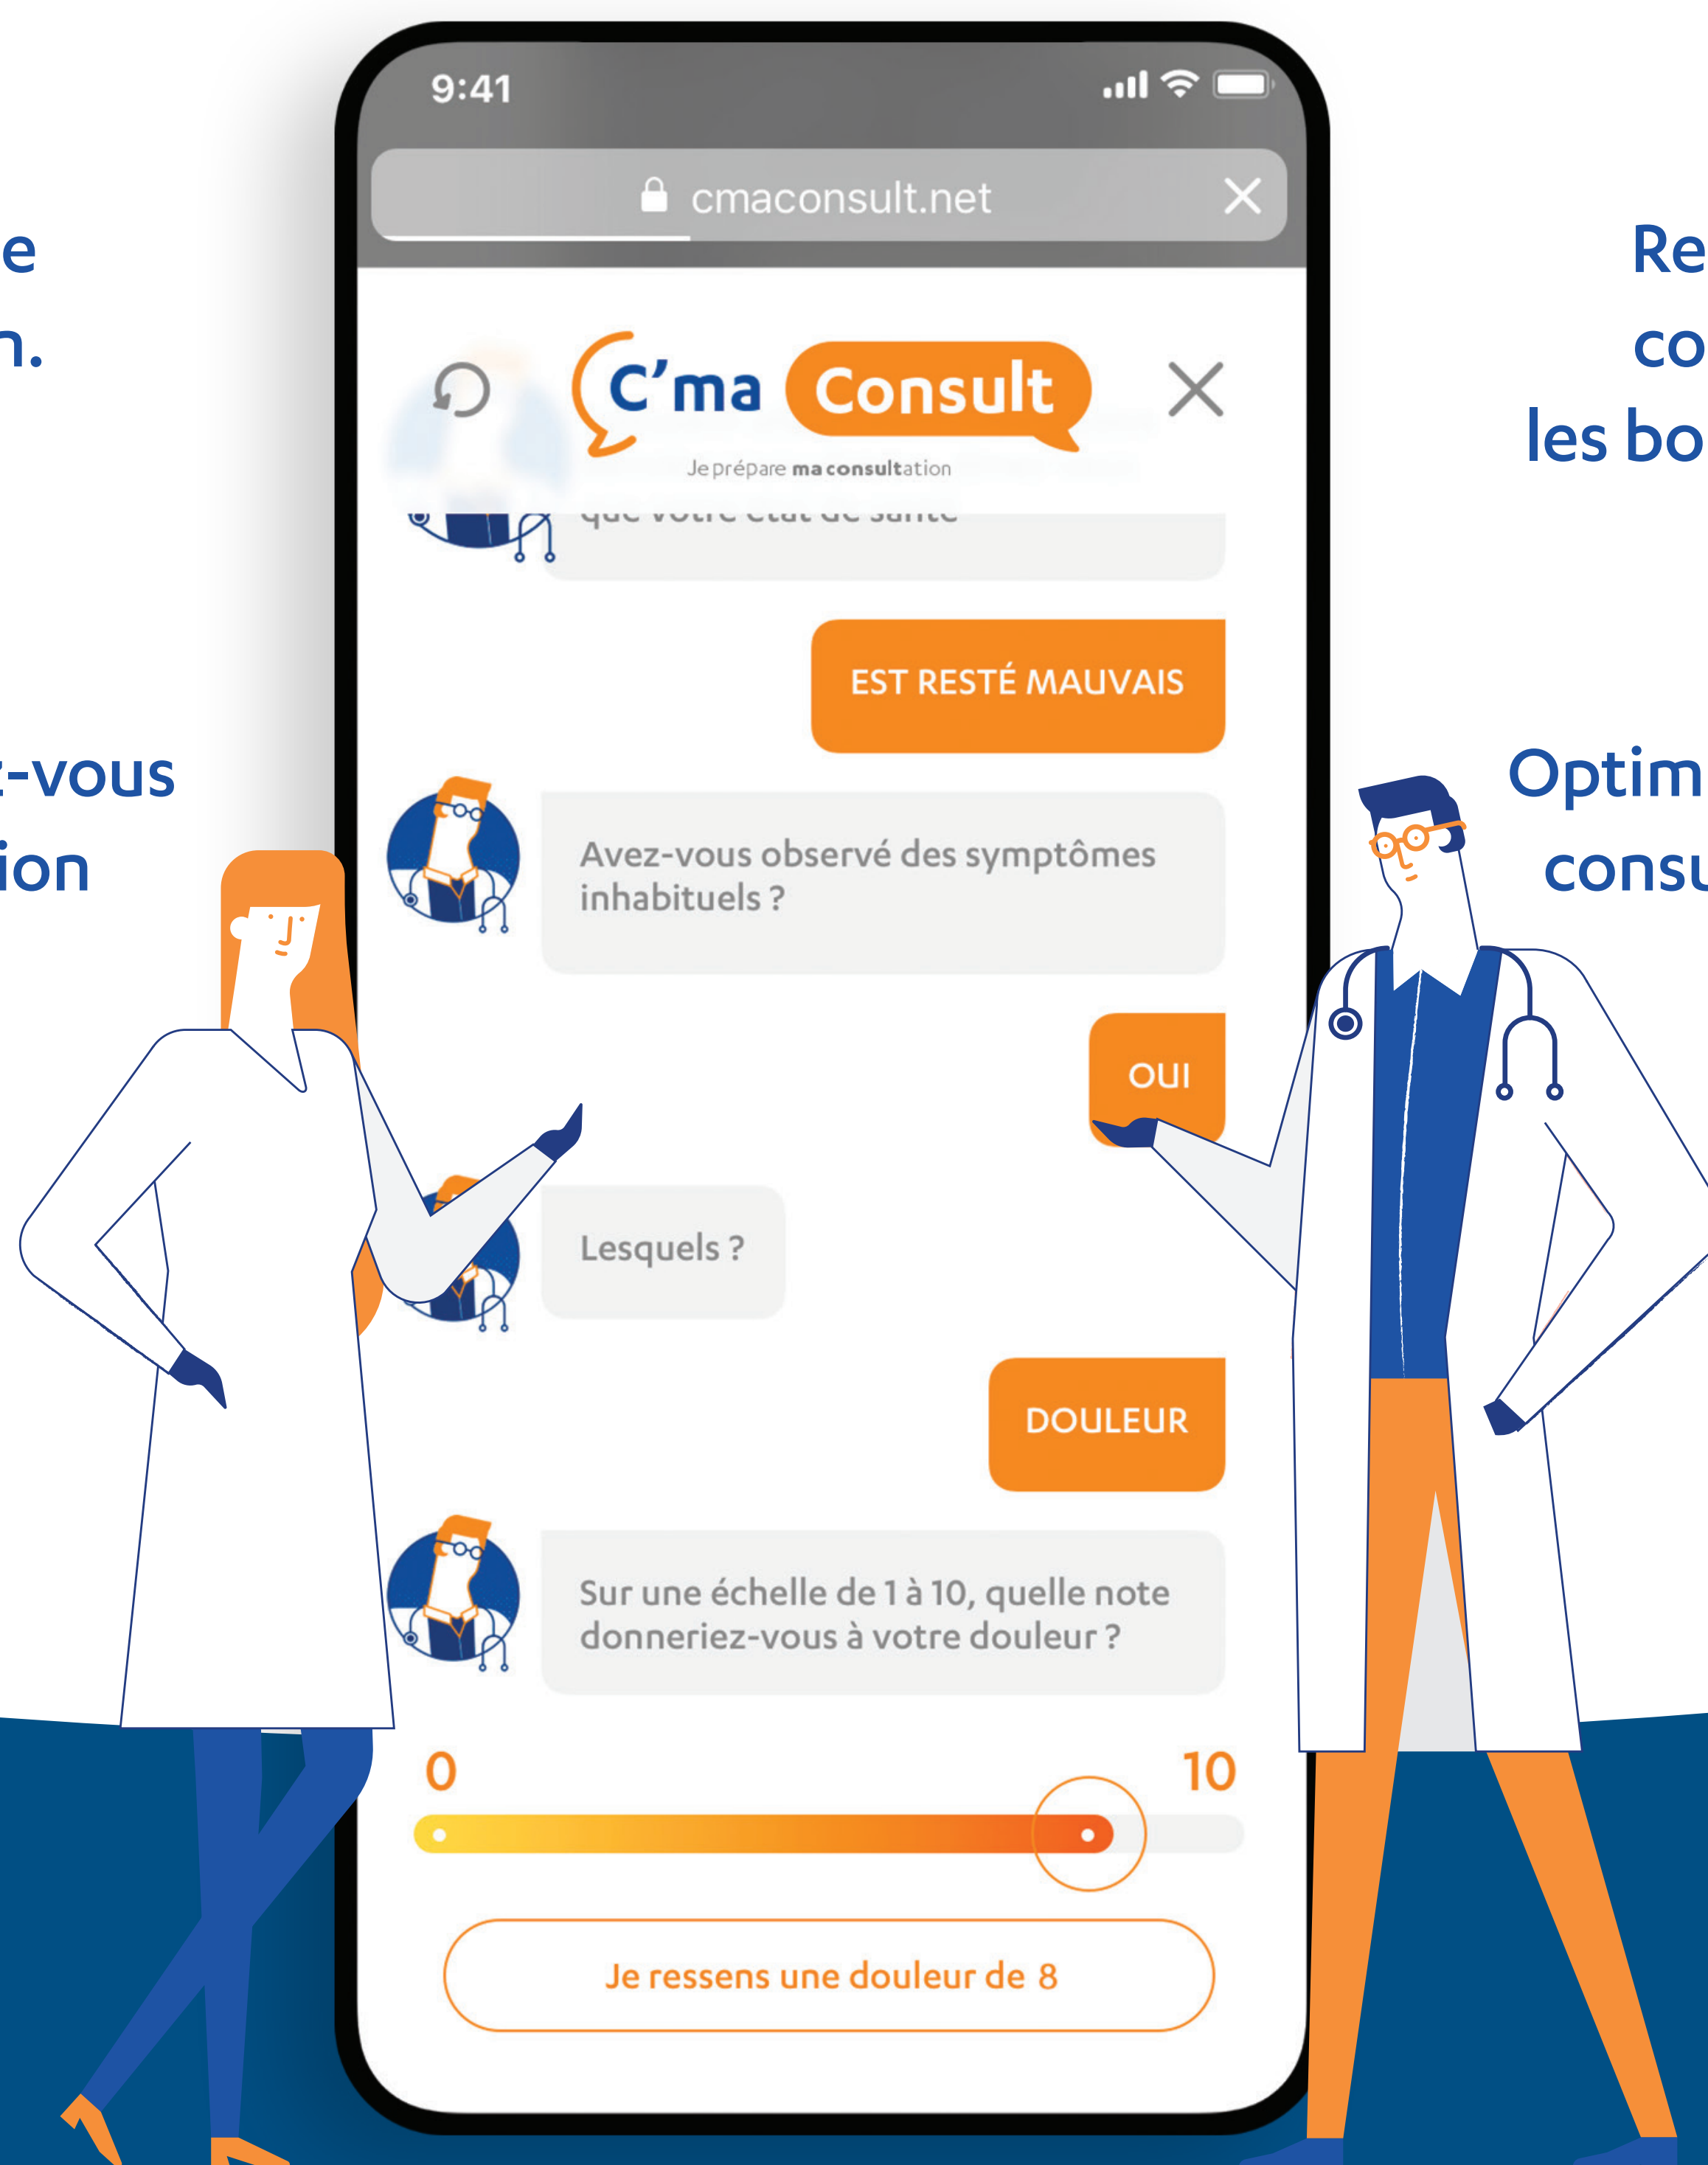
e
n.

z-vous
ion

Re
co
les bo

Optim
consu

9:41

cmaconsult.net

C'ma Consult
Je prépare ma consultation

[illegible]

EST RESTÉ MAUVAIS

Avez-vous observé des symptômes inhabituels ?

OUI

Lesquels ?

DOULEUR

Sur une échelle de 1 à 10, quelle note donneriez-vous à votre douleur ?

0
10

Je ressens une douleur de 8